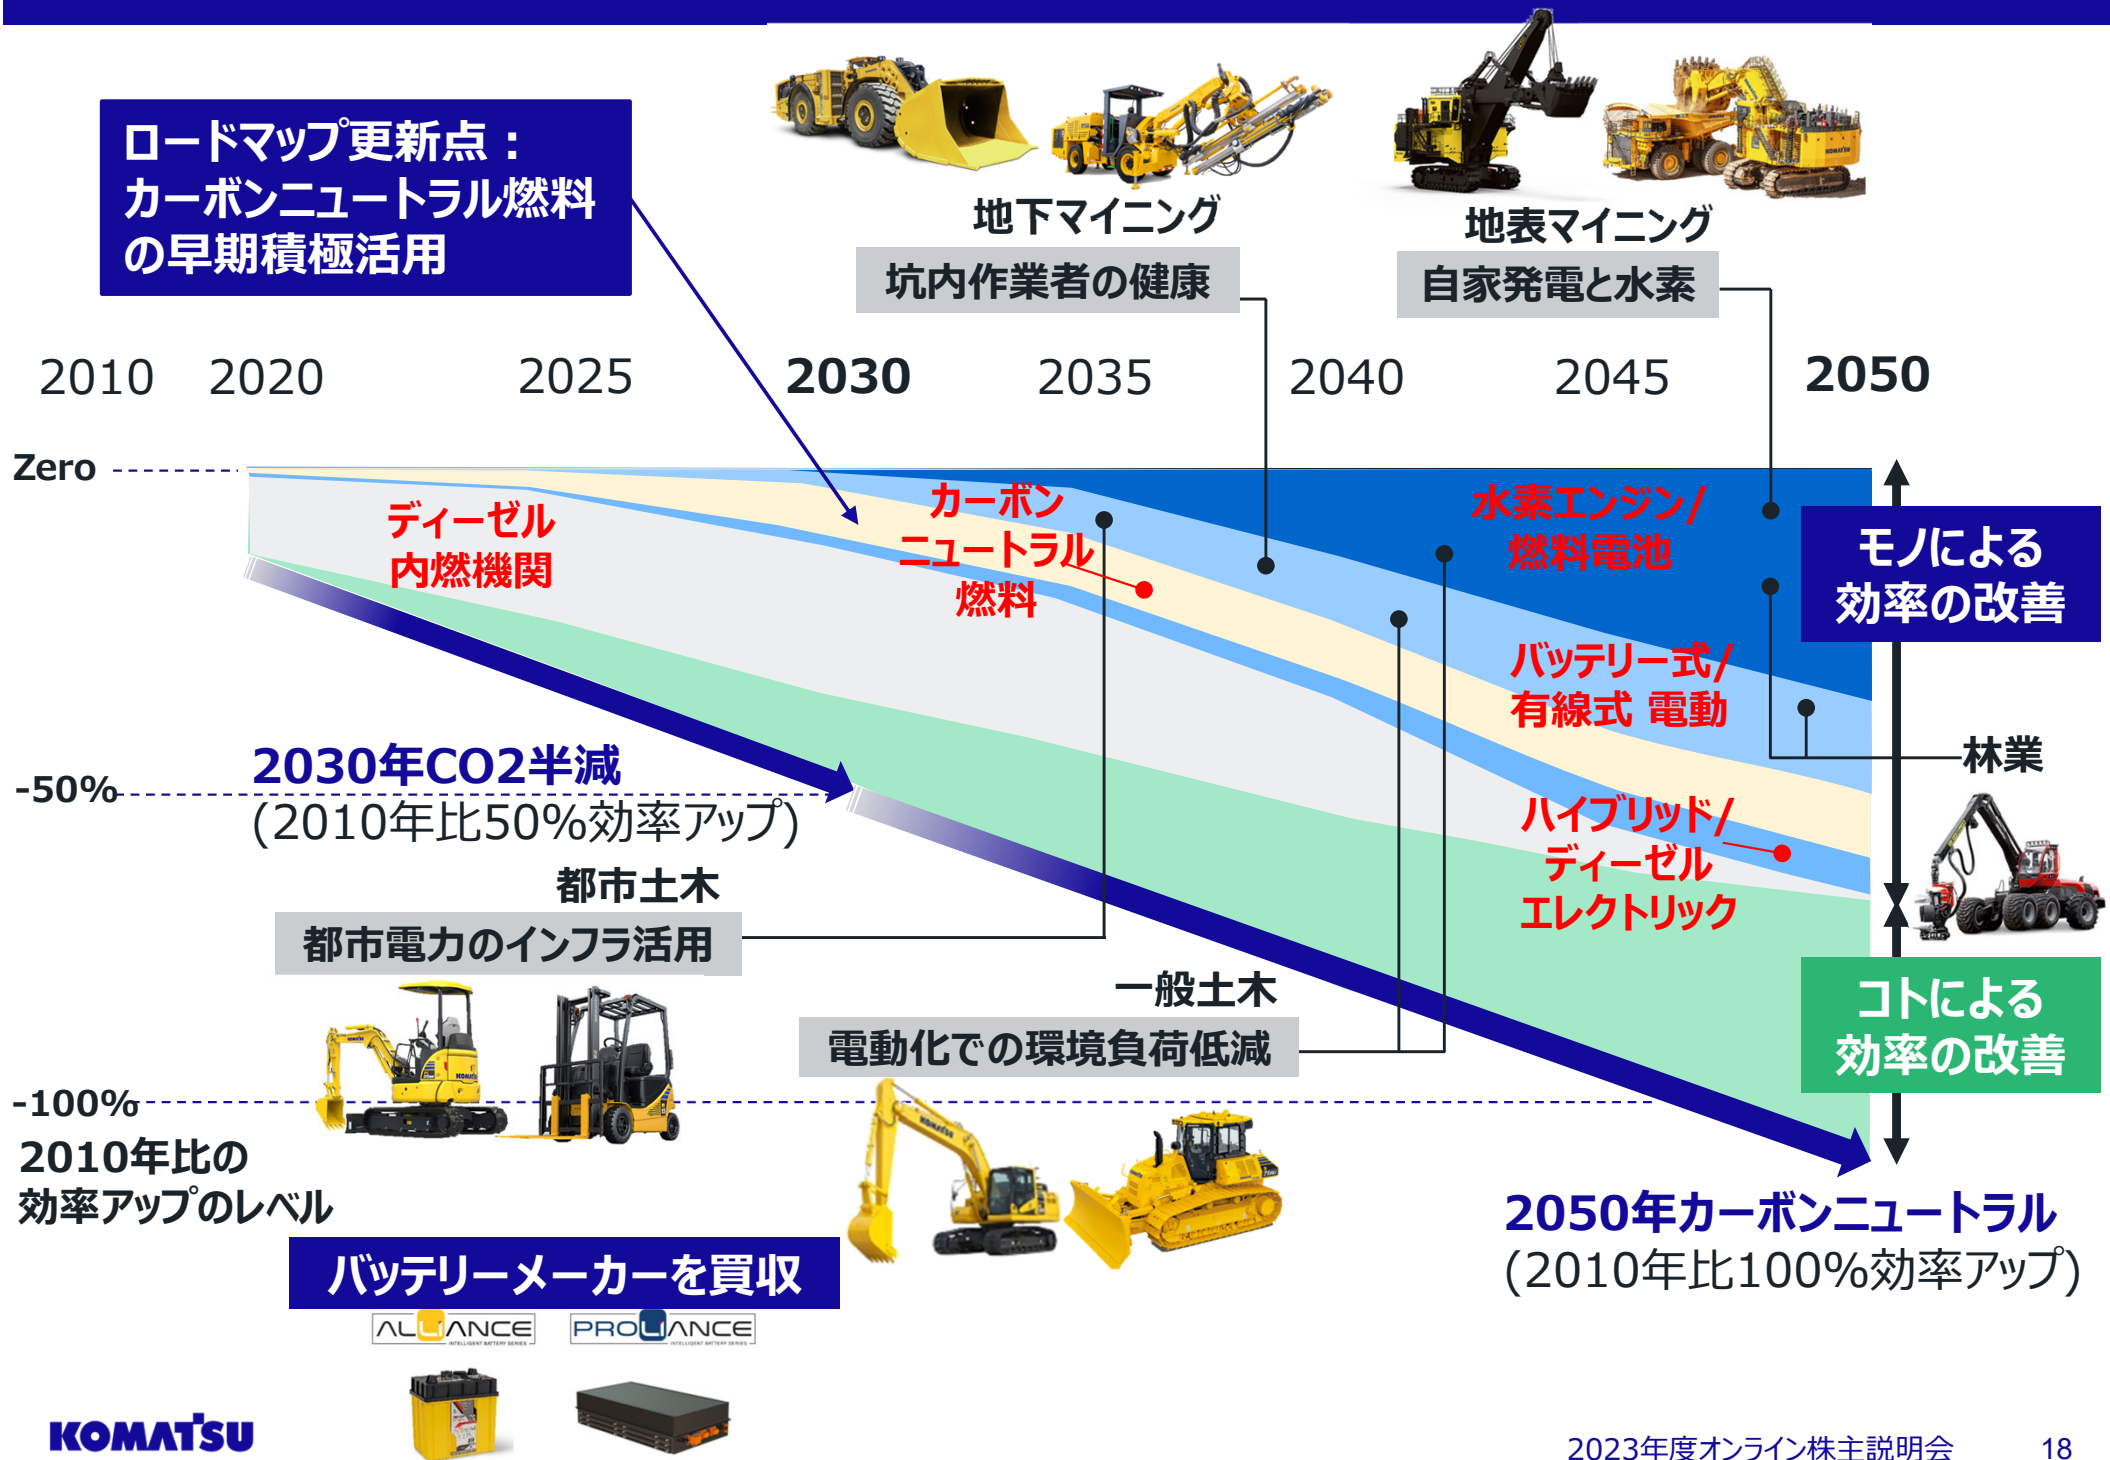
ロードマップ更新点：
カーボンニュートラル燃料の早期積極活用

地下マイニング
坑内作業者の健康

地表マイニング
自家発電と水素

2010 2020 2025 2030 2035 2040 2045 2050

Zero

ディーゼル内燃機関

カーボンニュートラル燃料

水素エンジン/燃料電池

モノによる効率の改善

バッテリー式/有線式 電動

林業

-50%

2030年CO2半減
(2010年比50%効率アップ)

ハイブリッド/ディーゼルエレクトリック

都市土木
都市電力のインフラ活用

コトによる効率の改善

一般土木
電動化での環境負荷低減

-100%
2010年比の効率アップのレベル

バッテリーメーカーを買収

ALLIANCE PROLIANCE

2050年カーボンニュートラル
(2010年比100%効率アップ)

KOMATSU

2023年度オンライン株主説明会 18